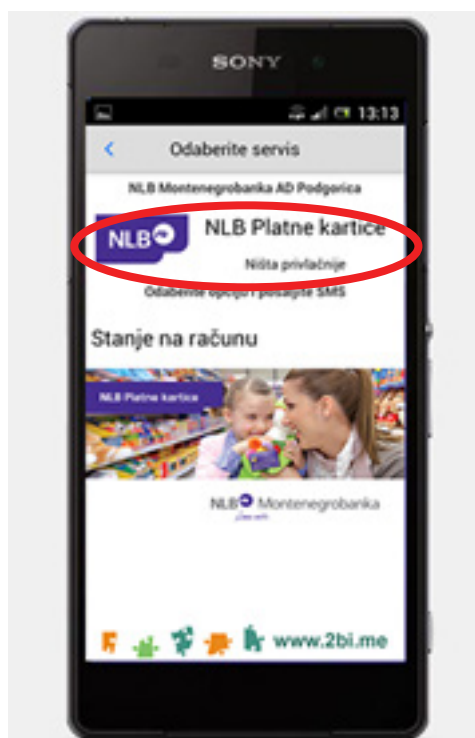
SONY

13:13

Odaberite servis

NLB Montenegrobanka AD Podgorica

NLB

NLB Platne kartice

Ništa privlačnije

Odaberite opciju i pošaljite SMS

Stanje na računu

NLB Platne kartice

NLB Montenegrobanka

www.2bi.me